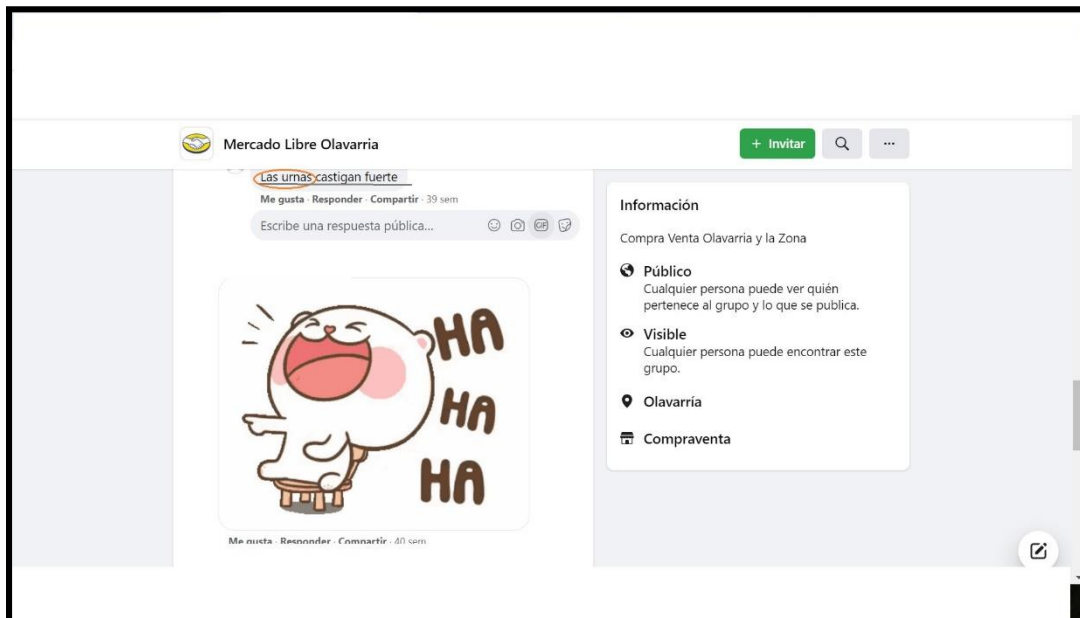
Mercado Libre Olavarria

+ Invitar

···

Las urnas castigan fuerte

Me gusta · Responder · Compartir · 39 sem

Escribe una respuesta pública...

GIF

HA
HA
HA

Me gusta · Responder · Compartir · 40 sem

Información

Compra Venta Olavarria y la Zona

Público
Cualquier persona puede ver quién pertenece al grupo y lo que se publica.

Visible
Cualquier persona puede encontrar este grupo.

Olavarría

Compraventa